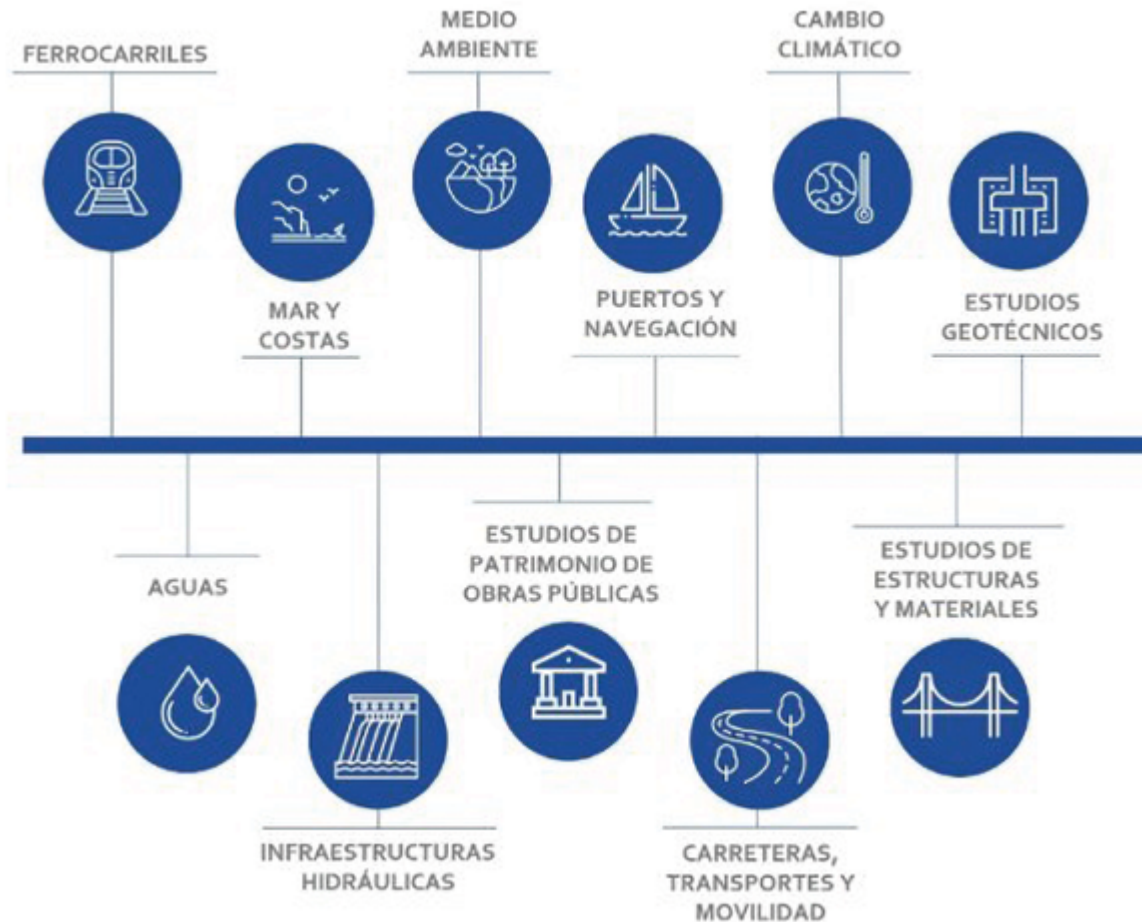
FERROCARRILES

MAR Y COSTAS

MEDIO AMBIENTE

PUERTOS Y NAVEGACIÓN

CAMBIO CLIMÁTICO

ESTUDIOS GEOTÉCNICOS

AGUAS

INFRAESTRUCTURAS HIDRÁULICAS

ESTUDIOS DE PATRIMONIO DE OBRAS PÚBLICAS

CARRETERAS, TRANSPORTES Y MOVILIDAD

ESTUDIOS DE ESTRUCTURAS Y MATERIALES